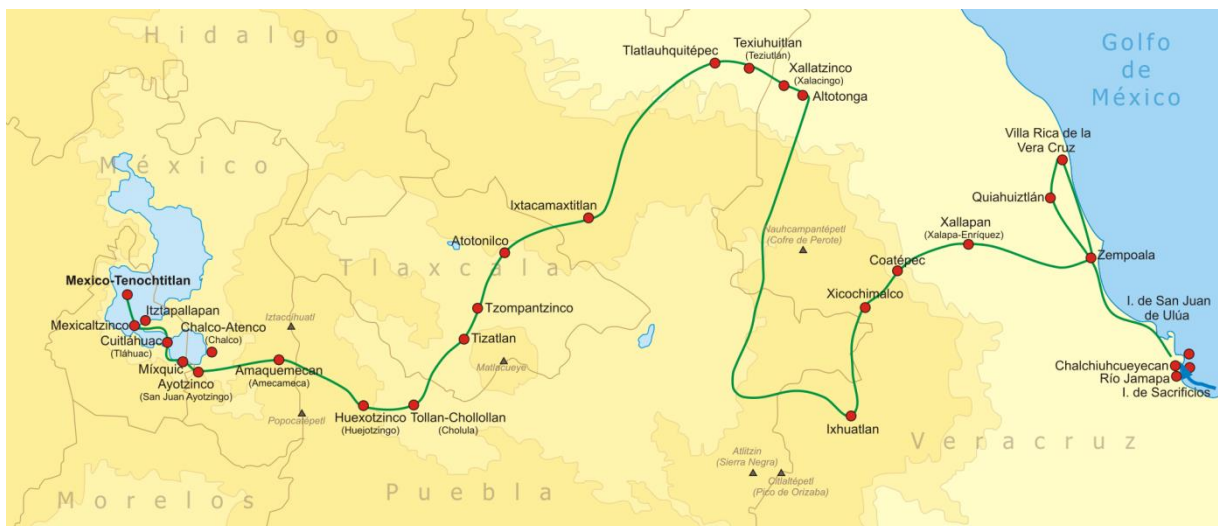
Hidalgo

México

Tlaxcala

Golfo de México

Veracruz

Morelos

Puebla

Tlatlauhquitépec

Texiuhuitlan (Teziutlán)

Xallatzinco (Xalacingo)

Altotonga

Villa Rica de la Vera Cruz

Quiahuiztlán

Ixtacamaxtitlan

Atotonilco

Nauhcampantépetl (Cofre de Perote)

Xallapan (Xalapa-Enríquez)

Coatépec

Zempoala

Mexico-Tenochtitlan

Iztapallapan

Mexicaltzinco

Cuitláhuac (Tláhuac)

Chalco-Atenco (Chalco)

Iztaccíhuatl

Tzompantzinco

Tizatlan

Xicochimalco

I. de San Juan de Ulúa

Míxquic

Ayotzinco (San Juan Ayotzingo)

Amaquemecan (Amecameca)

Matlalcueye

Chalchiuhcueyecan

Río Jamapa

I. de Sacrificios

Huexotzinco (Huejotzingo)

Tollan-Chollollan (Cholula)

Ixhuatlan

Popocatépetl

Atlitzin (Sierra Negra)

Citlaltépetl (Pico de Orizaba)